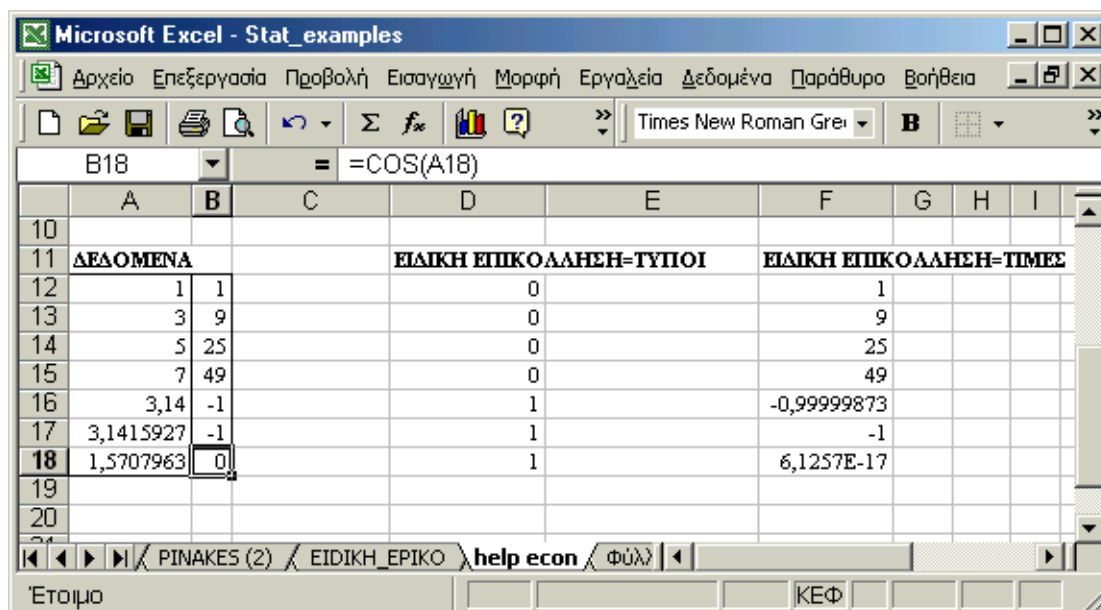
Microsoft Excel - Stat_examples

Αρχείο Επεξεργασία Προβολή Εισαγωγή Μορφή Εργαλεία Δεδομένα Παράθυρο Βοήθεια

Times New Roman Gre B

B18 = =COS(A18)

| | A | B | C | D | E | F | G | H | I |
|---|---|---|---|---|---|---|---|---|---|
| 10 | | | | | | | | | |
| 11 | ΔΕΔΟΜΕΝΑ | | | ΕΙΔΙΚΗ ΕΠΙΚΟΛΛΗΣΗ=ΤΥΠΟΙ | | ΕΙΔΙΚΗ ΕΠΙΚΟΛΛΗΣΗ=ΤΙΜΕΣ | | | |
| 12 | 1 | 1 | | 0 | | 1 | | | |
| 13 | 3 | 9 | | 0 | | 9 | | | |
| 14 | 5 | 25 | | 0 | | 25 | | | |
| 15 | 7 | 49 | | 0 | | 49 | | | |
| 16 | 3,14 | -1 | | 1 | | -0,99999873 | | | |
| 17 | 3,1415927 | -1 | | 1 | | -1 | | | |
| 18 | 1,5707963 | 0 | | 1 | | 6,1257E-17 | | | |
| 19 | | | | | | | | | |
| 20 | | | | | | | | | |

PINAKES (2) EIDIKH_EPIKO help econ Φύλ

Έτοιμο KEΦ